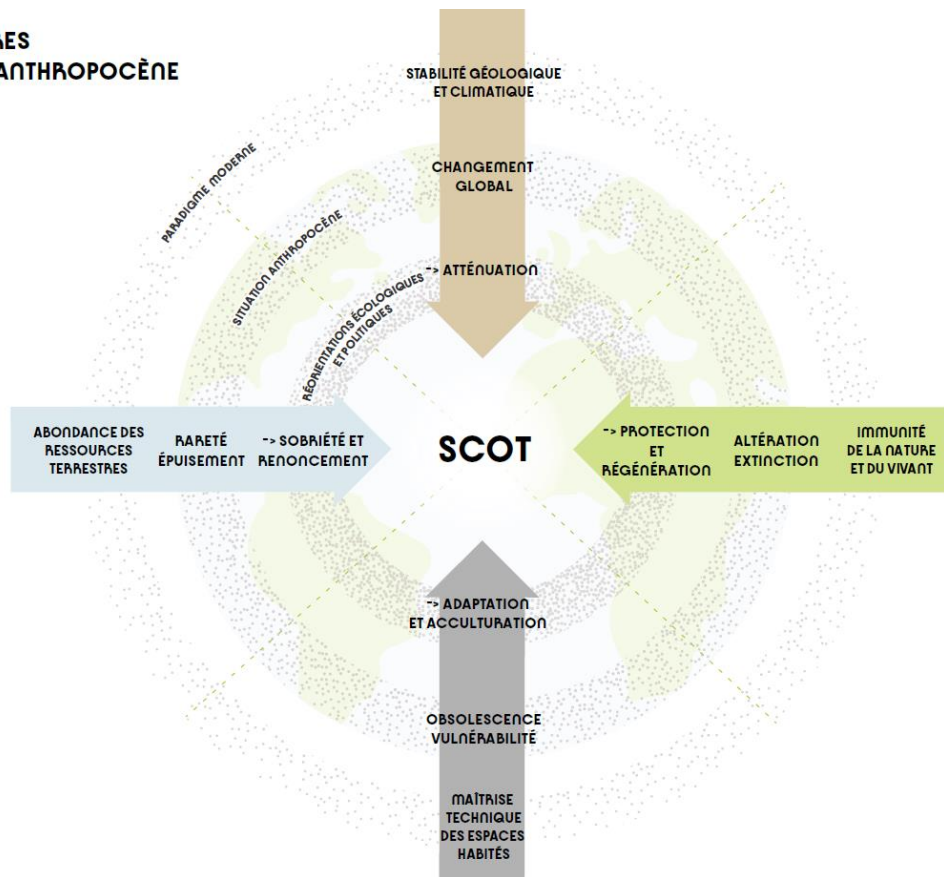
ES
ANTHROPOCÈNE

STABILITÉ GÉOLOGIQUE ET CLIMATIQUE

CHANGEMENT GLOBAL

-> ATTÉNUATION

PARADIGME MODERNE

SITUATION ANTHROPOCÈNE

RÉORIENTATIONS ÉCOLOGIQUES ET POLITIQUES

ABONDANCE DES RESSOURCES TERRESTRES

RARETÉ ÉPUISEMENT

-> SOBRIÉTÉ ET RENONCEMENT

SCOT

-> PROTECTION ET RÉGÉNÉRATION

ALTÉRATION EXTINCTION

IMMUNITÉ DE LA NATURE ET DU VIVANT

-> ADAPTATION ET ACCULTURATION

OBSOLESCENCE VULNÉRABILITÉ

MAÎTRISE TECHNIQUE DES ESPACES HABITÉS